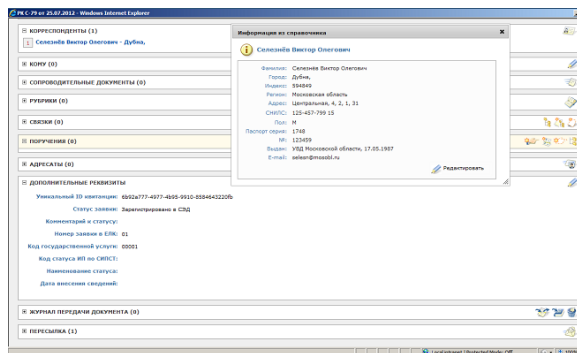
РК С-79 от 25.07.2012 - Windows Internet Explorer

КОРРЕСПОНДЕНТЫ (1)
Селезнёв Виктор Олегович - Дубна,
КОМУ (0)
СОПРОВОДИТЕЛЬНЫЕ ДОКУМЕНТЫ (0)
РУБРИКИ (0)
СВЯЗКИ (0)
ПОРУЧЕНИЯ (0)
АДРЕСАТЫ (0)
ДОПОЛНИТЕЛЬНЫЕ РЕКВИЗИТЫ

| | |
|---|---|
| Уникальный ID квитанции: | 6b92a777-4977-4b95-9910-8584643220fb |
| Статус заявки: | Зарегистрировано в СЭД |
| Комментарий к статусу: | |
| Номер заявки в ЕЛК: | 01 |
| Код государственной услуги: | 00001 |
| Код статуса ИП по СИПСТ: | |
| Наименование статуса: | |
| Дата внесения сведений: | |

ЖУРНАЛ ПЕРЕДАЧИ ДОКУМЕНТА (0)
ПЕРЕСЫЛКА (1)

Информация из справочника
Селезнёв Виктор Олегович

| | |
|---|---|
| Фамилия: | Селезнёв Виктор Олегович |
| Город: | Дубна, |
| Индекс: | 594849 |
| Регион: | Московская область |
| Адрес: | Центральная, 4, 2, 1, 31 |
| СНИЛС: | 125-457-795 15 |
| Пол: | М |
| Паспорт серия: | 1748 |
| №: | 123459 |
| Выдан: | УВД Московской области, 17.05.1987 |
| E-mail: | selezn@mosobl.ru |

Редактировать

Local intranet | Protected Mode: Off